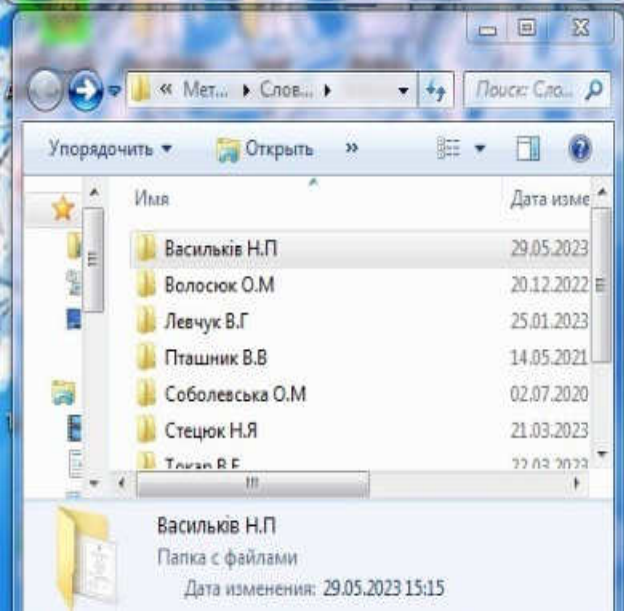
« Мет... ▸ Слов... ▸

Поиск: Сло...

Упорядочить ▾ Открыть »

| Имя | Дата изме |
|---|---|
| Васильків Н.П | 29.05.2023 |
| Волосюк О.М | 20.12.2022 |
| Левчук В.Г | 25.01.2023 |
| Пташник В.В | 14.05.2021 |
| Соболевська О.М | 02.07.2020 |
| Стецюк Н.Я | 21.03.2023 |
| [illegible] | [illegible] |

Васильків Н.П
Папка с файлами
Дата изменения: 29.05.2023 15:15